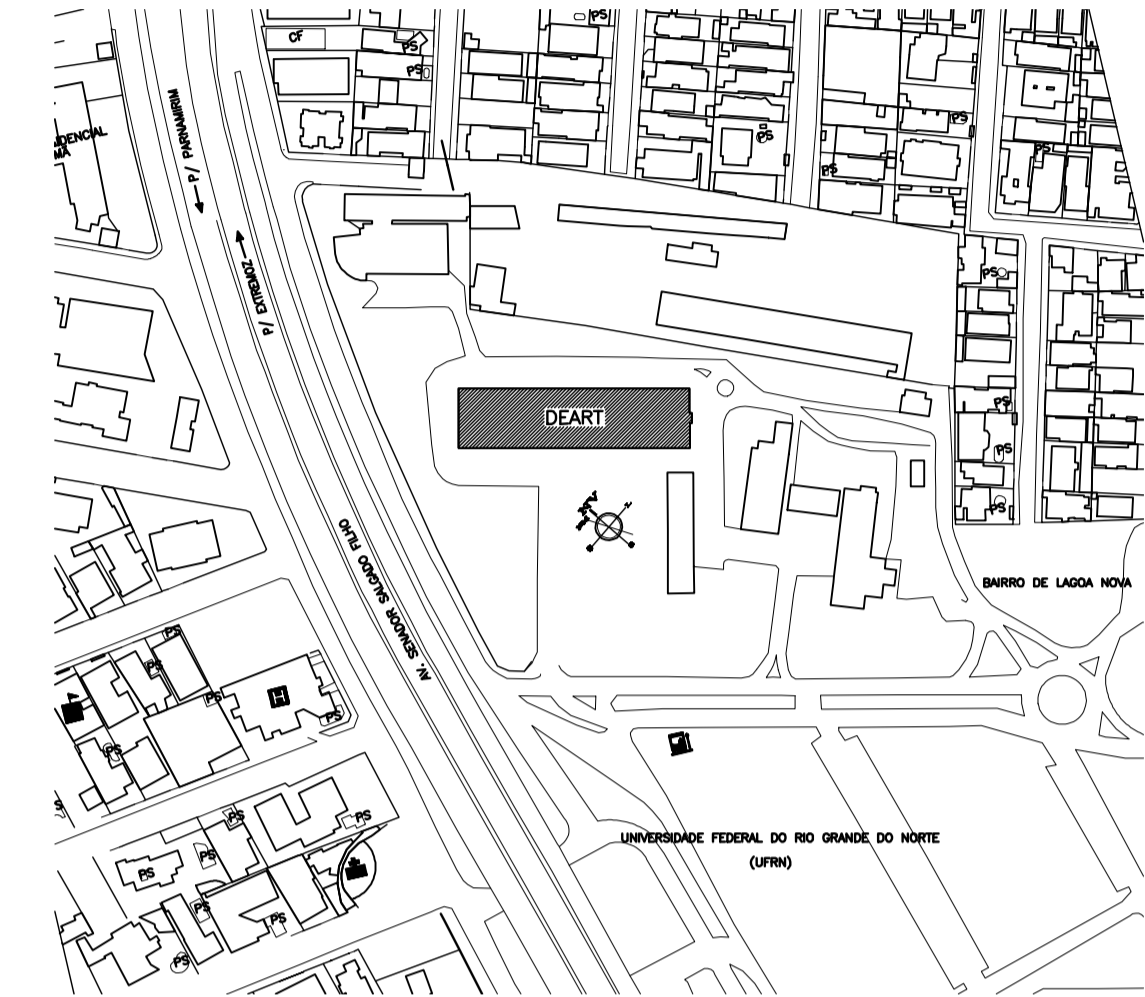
CF
PS
PS
PS
PS
PS
PS
DENCIAL
MA
P/ PARNAMIRIM
P/ EXTREMOZ
PS
PS
PS
PS
PS
DEART
AV. SENADOR SALGADO FILHO
BAIRRO DE LAGOA NOVA
PS
PS
PS
H
PS
PS
PS
PS
PS
PS
PS
PS
S
UNIVERSIDADE FEDERAL DO RIO GRANDE DO NORTE
(UFRN)